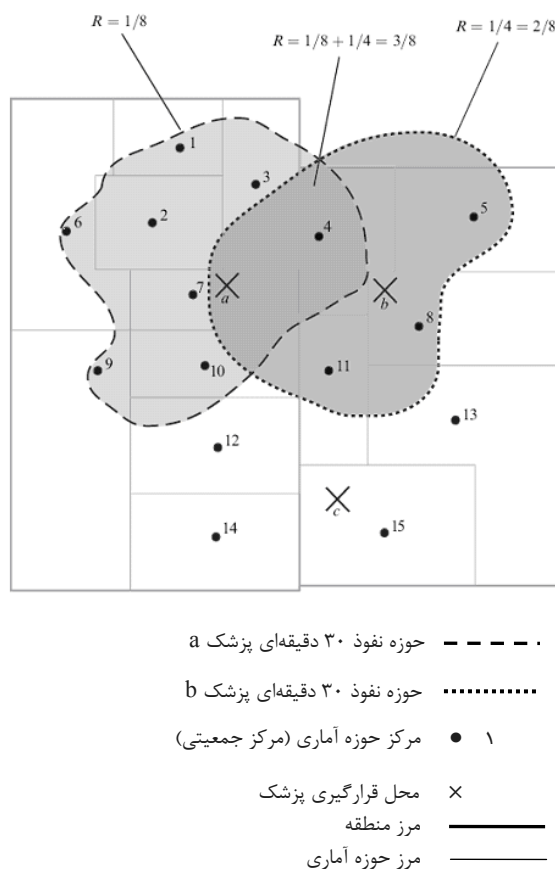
$R = 1/8$

$R = 1/8 + 1/4 = 3/8$

$R = 1/4 = 2/8$

1
2
3
4
5
6
7
8
9
10
11
12
13
14
15

a
b
c

حوزه نفوذ ۳۰ دقیقه‌ای پزشک a

حوزه نفوذ ۳۰ دقیقه‌ای پزشک b

۱ مرکز حوزه آماری (مرکز جمعیتی)

محل قرارگیری پزشک

مرز منطقه

مرز حوزه آماری